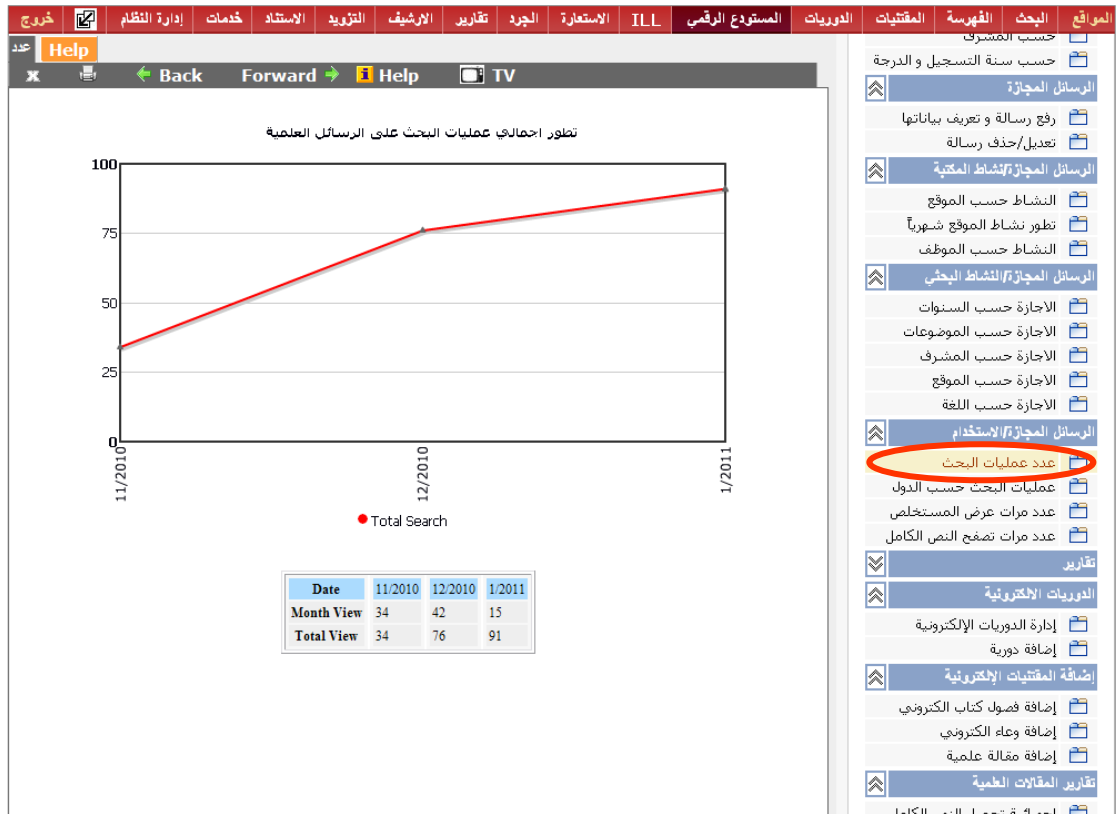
المواقع البحث الفهرسة المقتنيات الدوريات المستودع الرقمي ILL الاستعارة الجرد تقارير الارشيف التزويد الاستناد خدمات إدارة النظام خروج

عدد Help

Back Forward Help TV

تطور اجمالي عمليات البحث على الرسائل العلمية

100
75
50
25
0

11/2010 12/2010 1/2011

Total Search

| Date | 11/2010 | 12/2010 | 1/2011 |
|---|---|---|---|
| Month View | 34 | 42 | 15 |
| Total View | 34 | 76 | 91 |

حسب المشرف
حسب سنة التسجيل و الدرجة

الرسائل المجازة
رفع رسالة و تعريف بياناتها
تعديل/حذف رسالة

الرسائل المجازة/نشاط المكتبة
النشاط حسب الموقع
تطور نشاط الموقع شهرياً
النشاط حسب الموظف

الرسائل المجازة/النشاط البحثي
الاجازة حسب السنوات
الاجازة حسب الموضوعات
الاجازة حسب المشرف
الاجازة حسب الموقع
الاجازة حسب اللغة

الرسائل المجازة/الاستخدام
عدد عمليات البحث
عمليات البحث حسب الدول
عدد مرات عرض المستخلص
عدد مرات تصفح النص الكامل

تقارير

الدوريات الالكترونية
إدارة الدوريات الإلكترونية
إضافة دورية

إضافة المقتنيات الإلكترونية
إضافة فصول كتاب الكتروني
إضافة وعاء الكتروني
إضافة مقالة علمية

تقارير المقالات العلمية
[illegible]